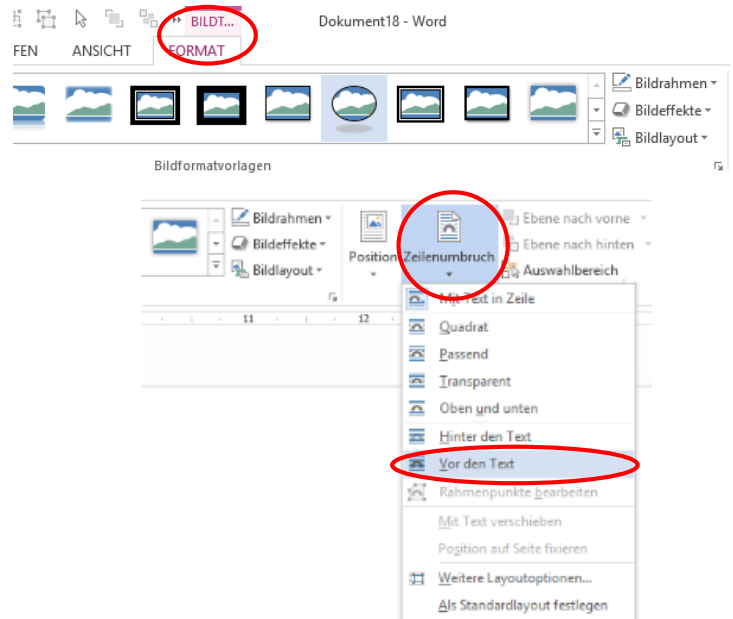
BILDT...
Dokument18 - Word
FEN ANSICHT FORMAT

Bildrahmen
Bildeffekte
Bildlayout

Bildformatvorlagen

Bildrahmen
Bildeffekte
Bildlayout

Position
Zeilenumbruch
Ebene nach vorne
Ebene nach hinten
Auswahlbereich

11 12

Mit Text in Zeile
Quadrat
Passend
Transparent
Oben und unten
Hinter den Text
Vor den Text
Rahmenpunkte bearbeiten
Mit Text verschieben
Position auf Seite fixieren
Weitere Layoutoptionen...
Als Standardlayout festlegen